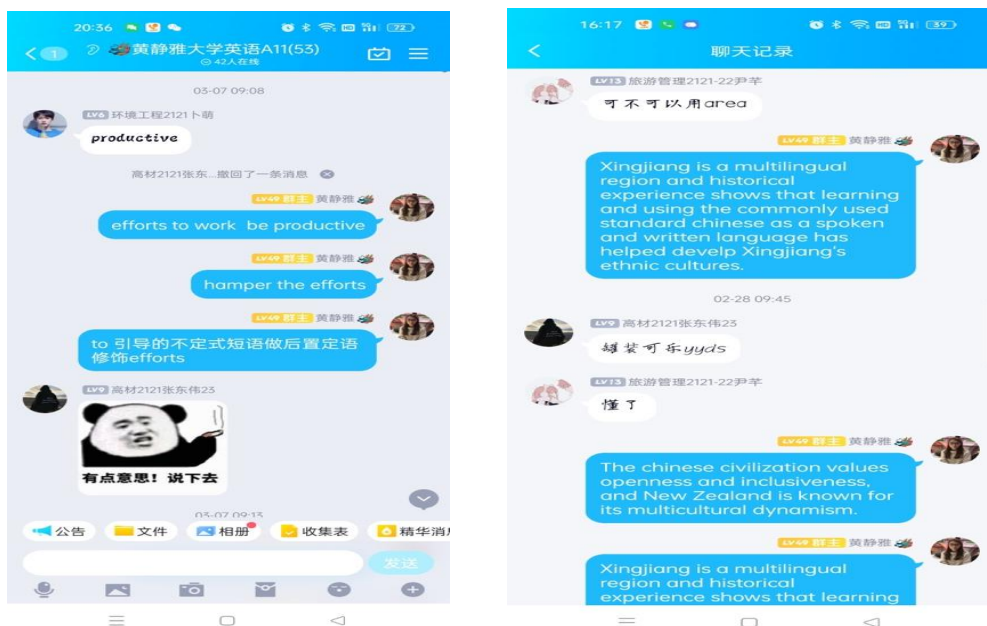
20:36 72

< 1 黄静雅大学英语A11(53)
42人在线

03-07 09:08

LV6 环境工程2121卜萌
productive

高材2121张东...撤回了一条消息

LV49 群主 黄静雅
efforts to work be productive

LV49 群主 黄静雅
hamper the efforts

LV49 群主 黄静雅
to 引导的不定式短语做后置定语修饰efforts

LV9 高材2121张东伟23
有点意思！说下去

03-07 09:13

公告 文件 相册 收集表 精华消

发送

16:17 39

< 聊天记录

LV13 旅游管理2121-22尹芊
可不可以用area

LV49 群主 黄静雅
Xingjiang is a multilingual region and historical experience shows that learning and using the commonly used standard chinese as a spoken and written language has helped develp Xingjiang's ethnic cultures.

02-28 09:45

LV9 高材2121张东伟23
罐装可乐yyds

LV13 旅游管理2121-22尹芊
懂了

LV49 群主 黄静雅
The chinese civilization values openness and inclusiveness, and New Zealand is known for its multicultural dynamism.

LV49 群主 黄静雅
Xingjiang is a multilingual region and historical experience shows that learning